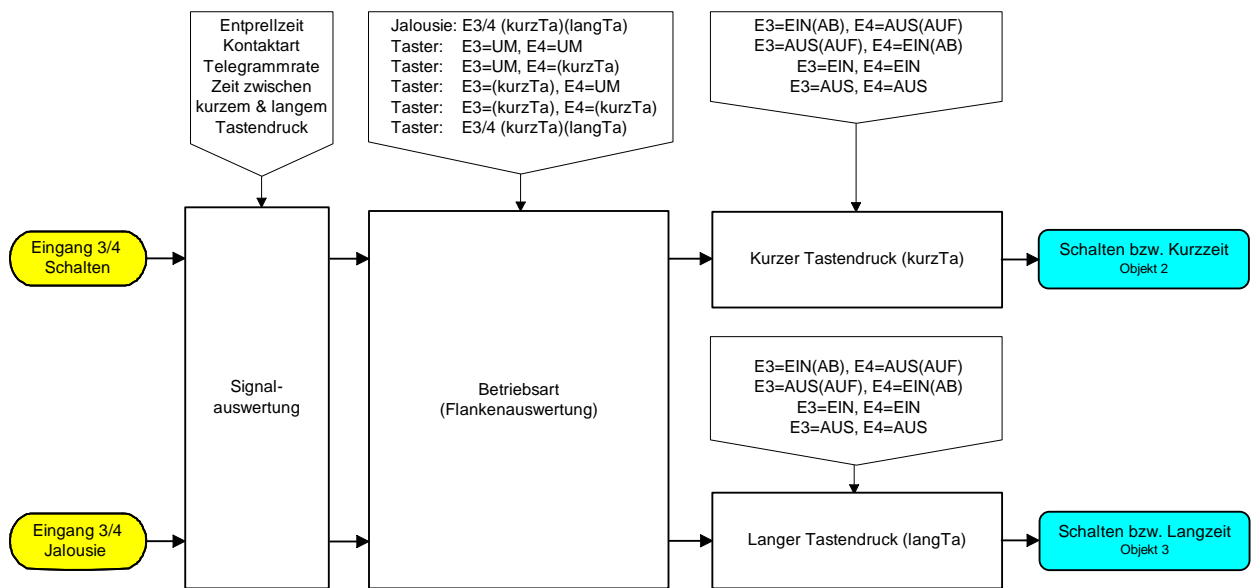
Entprellzeit
Kontaktart
Telegrammrate
Zeit zwischen
kurzem & langem
Tastendruck

Jalousie: E3/4 (kurzTa)(langTa)
Taster: E3=UM, E4=UM
Taster: E3=UM, E4=(kurzTa)
Taster: E3=(kurzTa), E4=UM
Taster: E3=(kurzTa), E4=(kurzTa)
Taster: E3/4 (kurzTa)(langTa)

E3=EIN(AB), E4=AUS(AUF)
E3=AUS(AUF), E4=EIN(AB)
E3=EIN, E4=EIN
E3=AUS, E4=AUS

Eingang 3/4
Schalten

Signal-
auswertung

Betriebsart
(Flankenauswertung)

Kurzer Tastendruck (kurzTa)

Schalten bzw. Kurzzeit
Objekt 2

E3=EIN(AB), E4=AUS(AUF)
E3=AUS(AUF), E4=EIN(AB)
E3=EIN, E4=EIN
E3=AUS, E4=AUS

Eingang 3/4
Jalousie

Langer Tastendruck (langTa)

Schalten bzw. Langzeit
Objekt 3